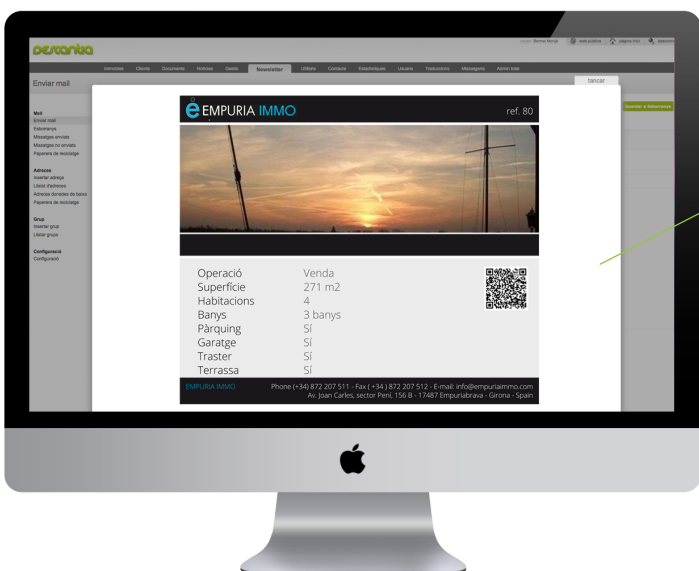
pestanta

usuari: Bernat Mongil  web pública  pàgina inici  desconnectar

Immobles  Clients  Documents  Notícies  Sessió  Newsletter  Utilitats  Contacte  Estadístiques  Usuaris  Traduccions  Missatgeria  Admin total

Enviar mail

tancar

Guardar a Esborranys

Mail
Enviar mail
Esborranys
Missatges enviats
Missatges no enviats
Paperera de reciclatge

Adreces
Insertar adreça
Llistat d'adreces
Adreces donades de baixa
Paperera de reciclatge

Grup
Insertar grup
Llistar grups

Configuració
Configuració

EMPURIA IMMO

ref. 80

| Operació | Venda |
|---|---|
| Superfície | 271 m2 |
| Habitacions | 4 |
| Banys | 3 banys |
| Pàrquing | Sí |
| Garatge | Sí |
| Traster | Sí |
| Terrassa | Sí |

EMPURIA IMMO

Phone (+34) 872 207 511 - Fax ( +34 ) 872 207 512 - E-mail: info@empuriaimmo.com
Av. Joan Carles, sector Peni, 156 B - 17487 Empuriabrava - Girona - Spain